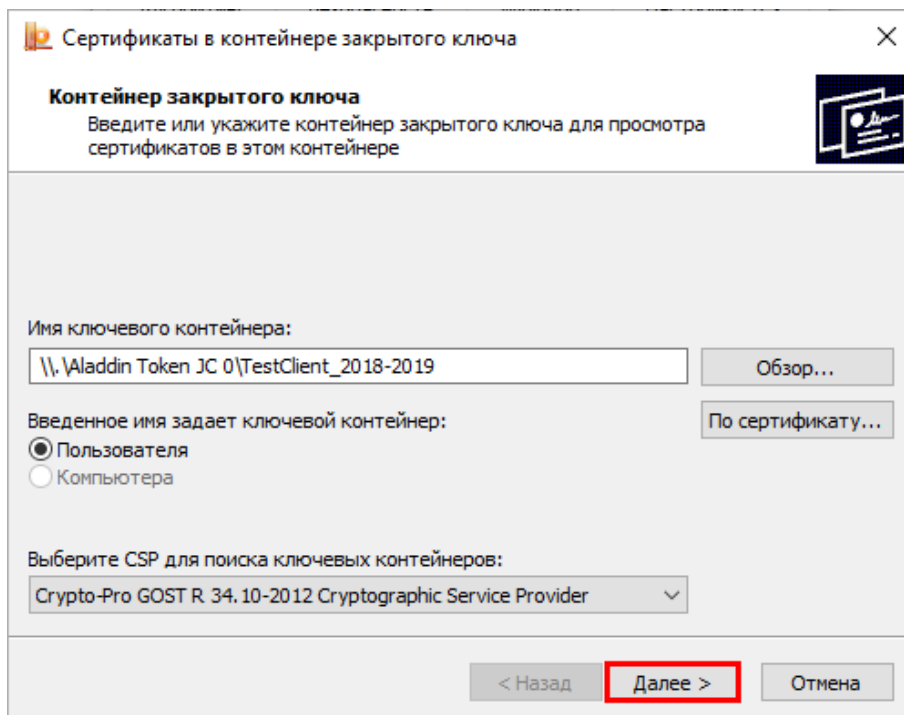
Сертификаты в контейнере закрытого ключа

×

Контейнер закрытого ключа

Введите или укажите контейнер закрытого ключа для просмотра сертификатов в этом контейнере

Имя ключевого контейнера:

\\.\Aladdin Token JC 0\TestClient_2018-2019

Обзор...

Введенное имя задает ключевой контейнер:

По сертификату...

Пользователя

Компьютера

Выберите CSP для поиска ключевых контейнеров:

Crypto-Pro GOST R 34.10-2012 Cryptographic Service Provider

< Назад

Далее >

Отмена